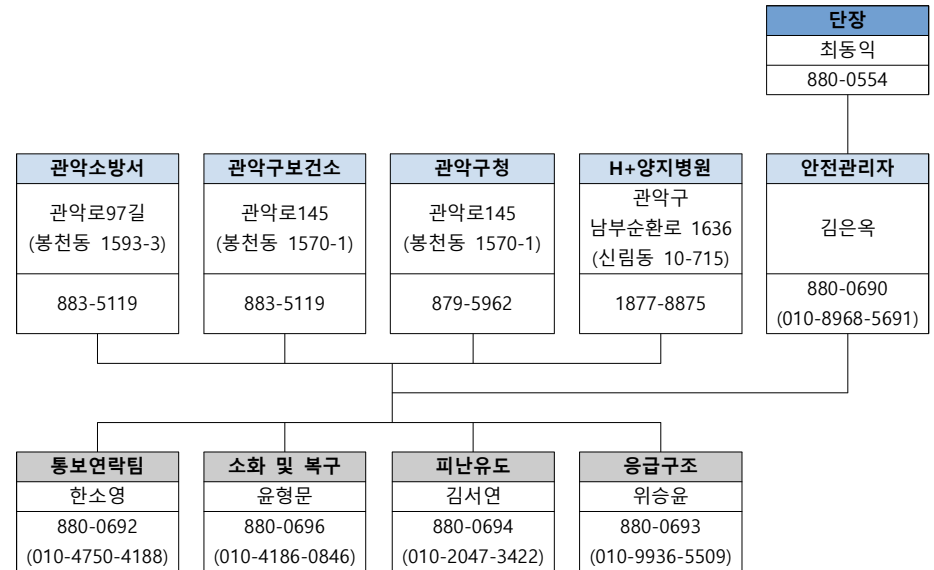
단장
최동익
880-0554

관악소방서
관악로97길
(봉천동 1593-3)
883-5119

관악구보건소
관악로145
(봉천동 1570-1)
883-5119

관악구청
관악로145
(봉천동 1570-1)
879-5962

H+양지병원
관악구
남부순환로 1636
(신림동 10-715)
1877-8875

안전관리자
김은옥
880-0690
(010-8968-5691)

통보연락팀
한소영
880-0692
(010-4750-4188)

소화 및 복구
윤형문
880-0696
(010-4186-0846)

피난유도
김서연
880-0694
(010-2047-3422)

응급구조
위승윤
880-0693
(010-9936-5509)